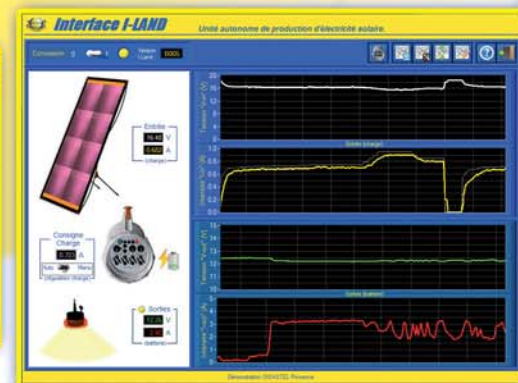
Interface I-LAND

Unité autonome de production d'électricité solaire.

Connexion

Entrée
16.40 V
0.682 A
(charge)

Consigne
Charge
0.72 A
Auto Manu
(régulation charge)

Sorties
12.36 V
A
(batterie)

Sortie (charge)

Sortie (batterie)

Démonstration DIDASTEL Provence